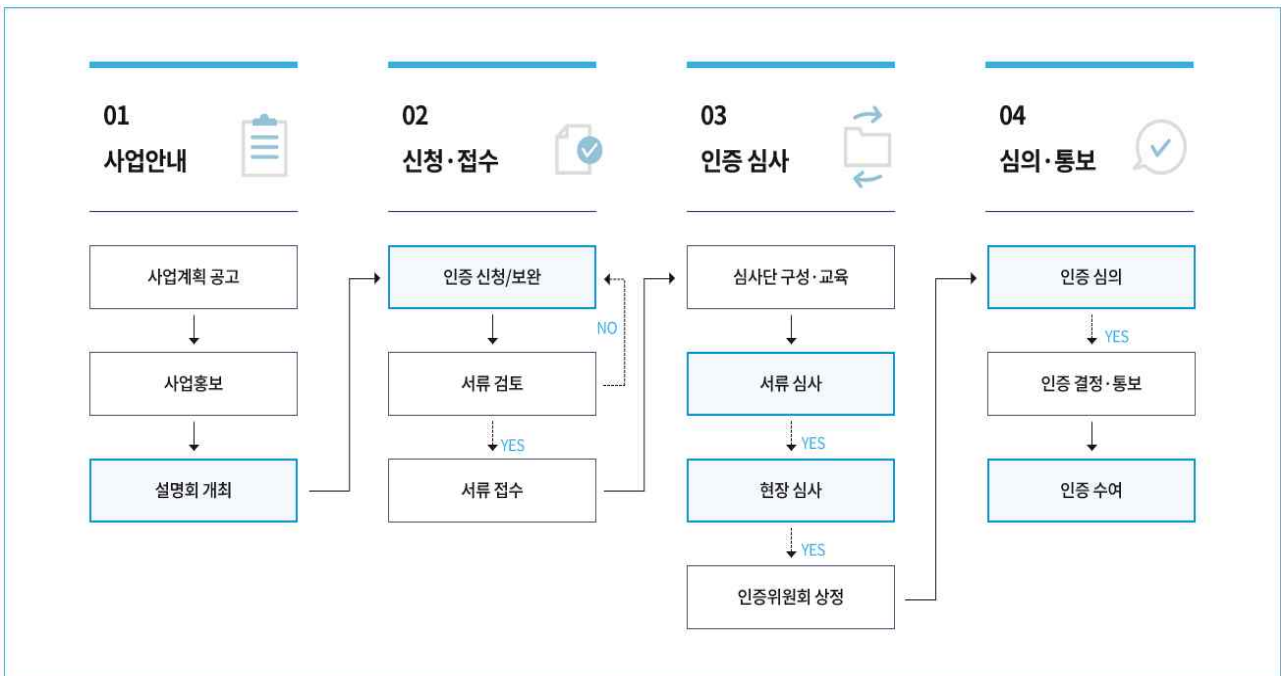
01
사업안내

사업계획 공고

사업홍보

설명회 개최

02
신청·접수

인증 신청/보완

NO

서류 검토

YES

서류 접수

03
인증 심사

심사단 구성·교육

서류 심사

YES

현장 심사

YES

인증위원회 상정

04
심의·통보

인증 심의

YES

인증 결정·통보

인증 수여